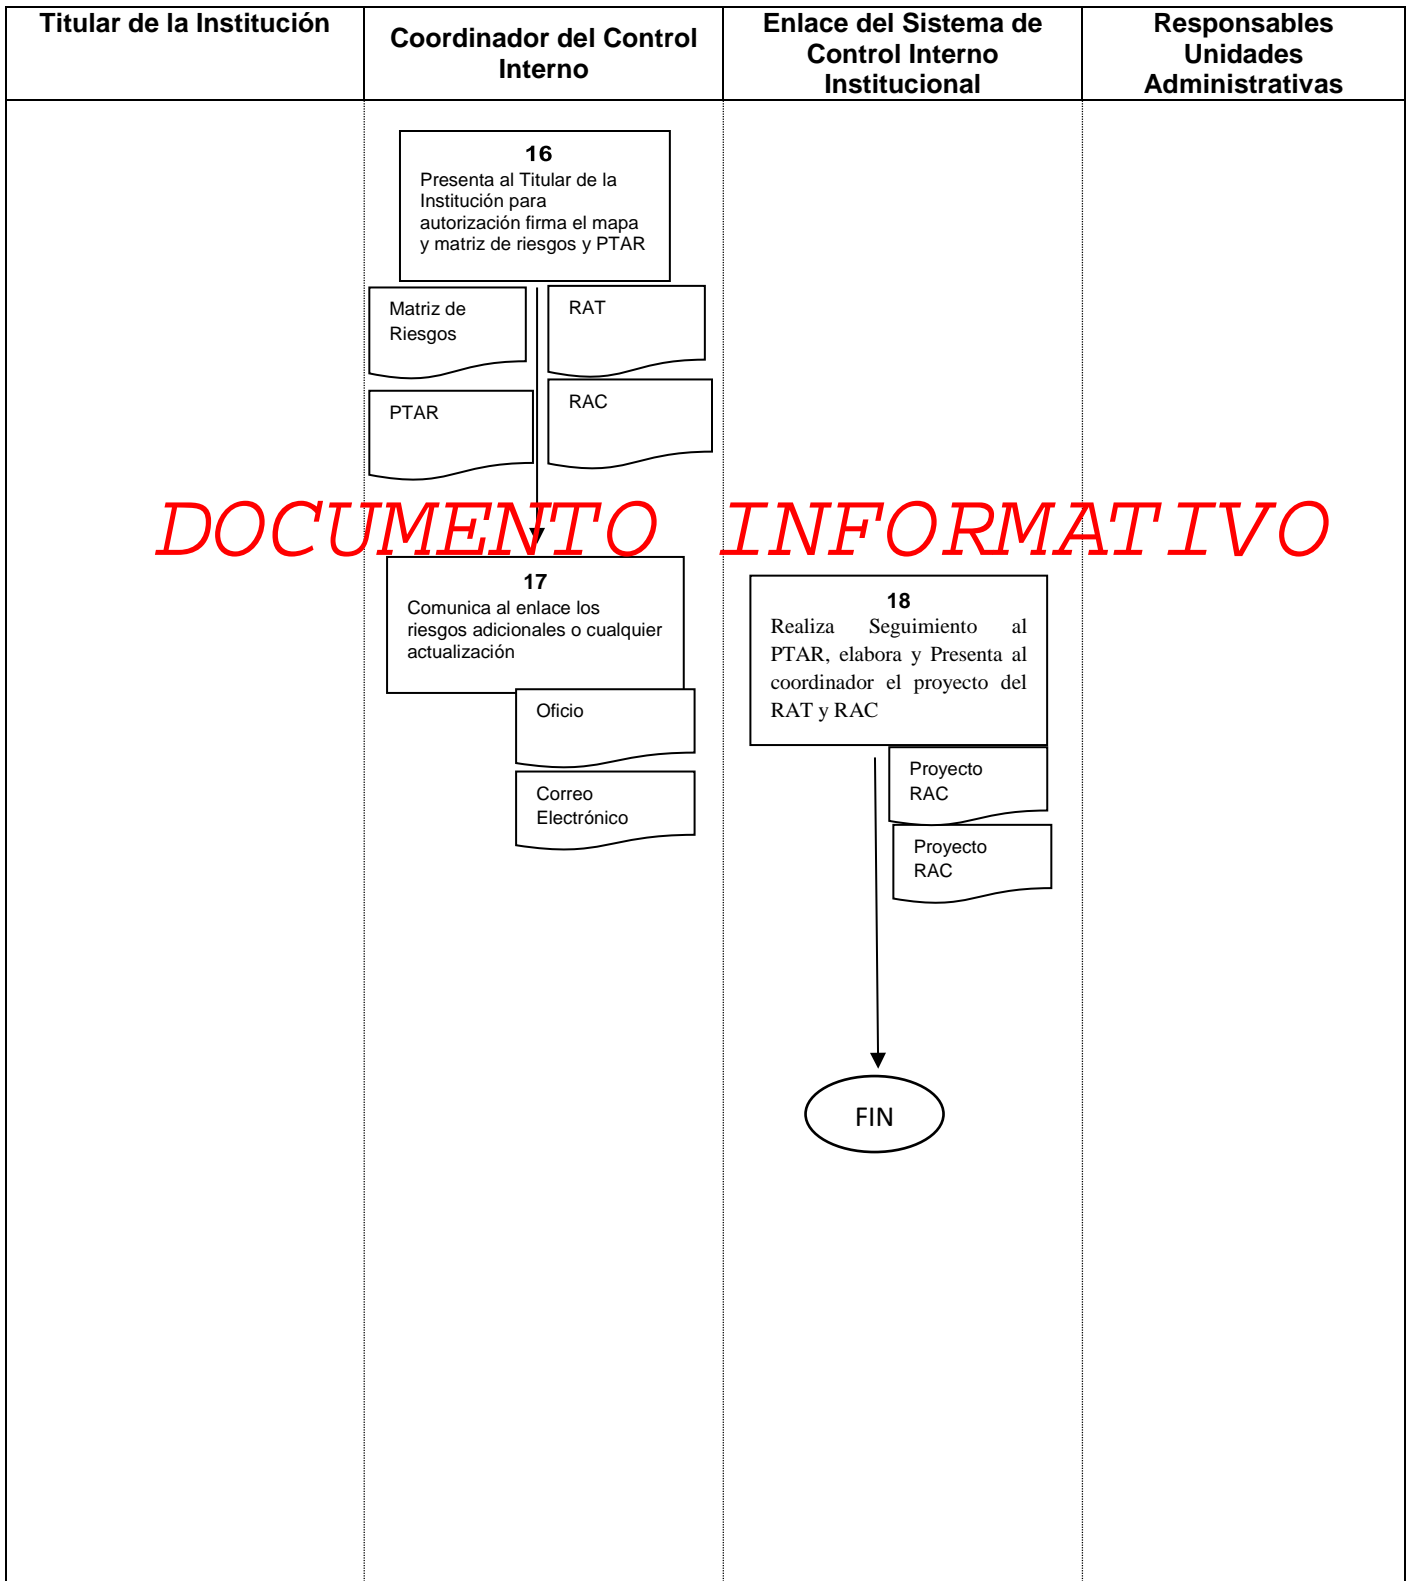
| Titular de la Institución | Coordinador del Control Interno | Enlace del Sistema de Control Interno Institucional | Responsables Unidades Administrativas |
|---|---|---|---|

16
Presenta al Titular de la Institución para autorización firma el mapa y matriz de riesgos y PTAR

Matriz de Riesgos

RAT

PTAR

RAC

DOCUMENTO INFORMATIVO

17
Comunica al enlace los riesgos adicionales o cualquier actualización

Oficio

Correo Electrónico

18
Realiza Seguimiento al PTAR, elabora y Presenta al coordinador el proyecto del RAT y RAC

Proyecto RAC

Proyecto RAC

FIN